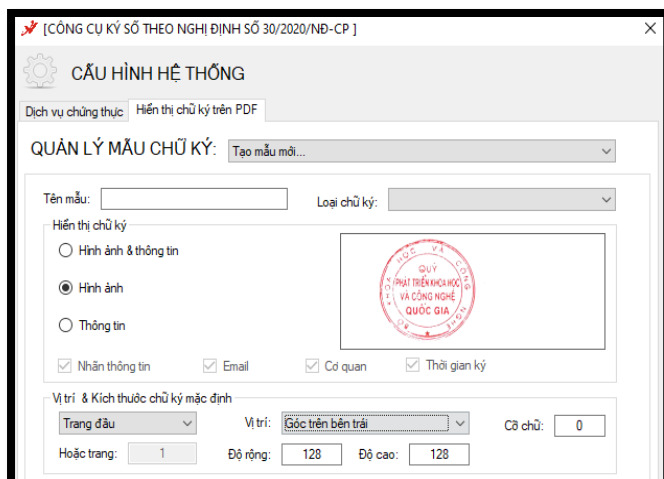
[CÔNG CỤ KÝ SỐ THEO NGHỊ ĐỊNH SỐ 30/2020/NĐ-CP ]

×

CẤU HÌNH HỆ THỐNG

Dịch vụ chứng thực | Hiển thị chữ ký trên PDF

QUẢN LÝ MẪU CHỮ KÝ: Tạo mẫu mới...

Tên mẫu:

Loại chữ ký:

Hiển thị chữ ký

Hình ảnh & thông tin

Hình ảnh

Thông tin

QUỸ PHÁT TRIỂN KHOA HỌC VÀ CÔNG NGHỆ QUỐC GIA

Nhãn thông tin

Email

Cơ quan

Thời gian ký

Vị trí & Kích thước chữ ký mặc định

Trang đầu

Vị trí: Góc trên bên trái

Cỡ chữ: 0

Hoặc trang: 1

Độ rộng: 128

Độ cao: 128